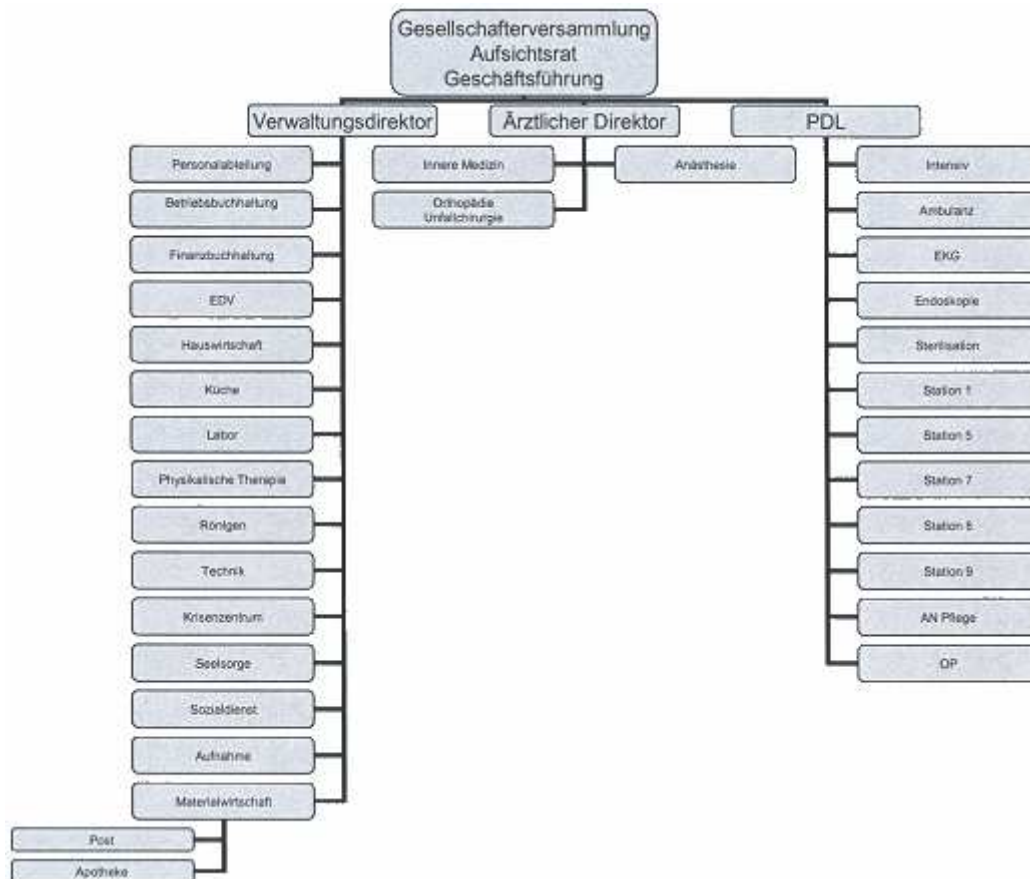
Gesellschafterversammlung
Aufsichtsrat
Geschäftsführung

Verwaltungsdirektor

Ärztlicher Direktor

PDL

Personalabteilung

Betriebsbuchhaltung

Finanzbuchhaltung

EDV

Hauswirtschaft

Küche

Labor

Physikalische Therapie

Röntgen

Technik

Krisenzentrum

Seelsorge

Sozialdienst

Aufnahme

Materialwirtschaft

Post

Apotheke

Innere Medizin

Orthopädie Unfallchirurgie

Anästhesie

Intensiv

Ambulanz

EKG

Endoskopie

Sterilisation

Station 1

Station 5

Station 7

Station 8

Station 9

AN Pflege

OP